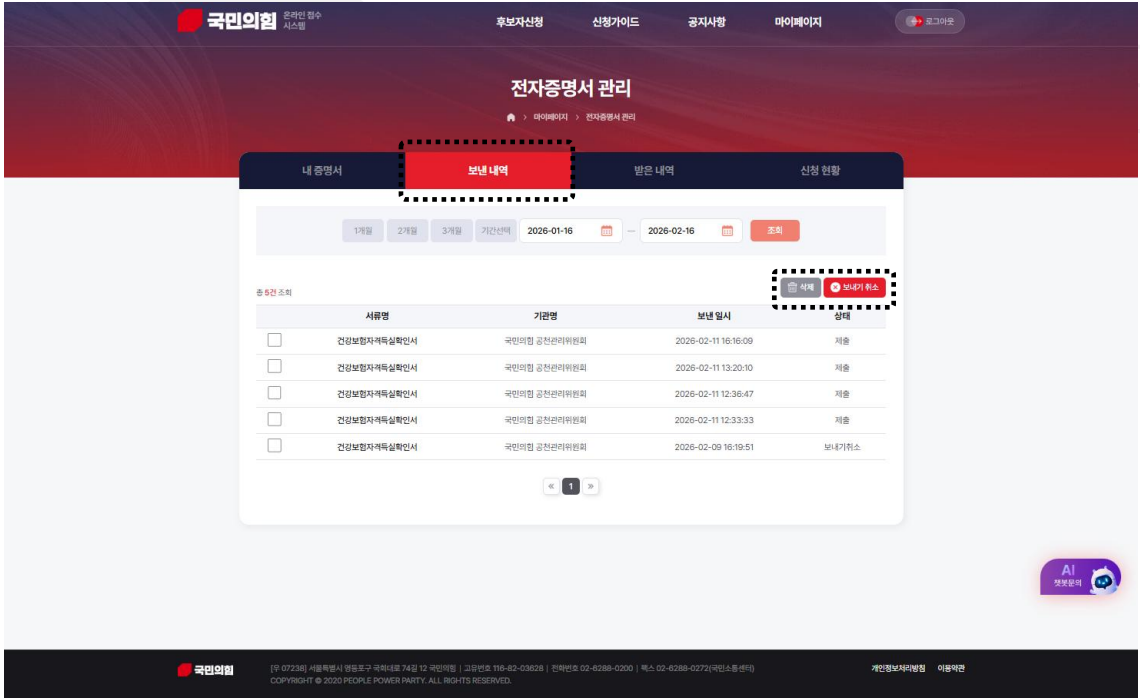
국민의힘 온라인 접수 시스템

후보자신청 신청가이드 공지사항 마이페이지

로그아웃

전자증명서 관리

마이페이지 > 전자증명서 관리

내 증명서 | 보낸 내역 | 받은 내역 | 신청 현황

1개월 2개월 3개월 기간선택 2026-01-16 ~ 2026-02-16 조회

총 5건 조회

삭제 보내기 취소

| | 서류명 | 기관명 | 보낸 일시 | 상태 |
|---|---|---|---|---|
| | 건강보험자격득실확인서 | 국민의힘 공천관리위원회 | 2026-02-11 16:16:09 | 제출 |
| | 건강보험자격득실확인서 | 국민의힘 공천관리위원회 | 2026-02-11 13:20:10 | 제출 |
| | 건강보험자격득실확인서 | 국민의힘 공천관리위원회 | 2026-02-11 12:36:47 | 제출 |
| | 건강보험자격득실확인서 | 국민의힘 공천관리위원회 | 2026-02-11 12:33:33 | 제출 |
| | 건강보험자격득실확인서 | 국민의힘 공천관리위원회 | 2026-02-09 16:19:51 | 보내기취소 |

« 1 »

AI 챗봇문의

국민의힘

[우 07238] 서울특별시 영등포구 국회대로 74길 12 국민의힘 | 고유번호 116-82-03628 | 전화번호 02-6288-0200 | 팩스 02-6288-0272(국민소통센터)
COPYRIGHT © 2020 PEOPLE POWER PARTY. ALL RIGHTS RESERVED.

개인정보처리방침 이용약관